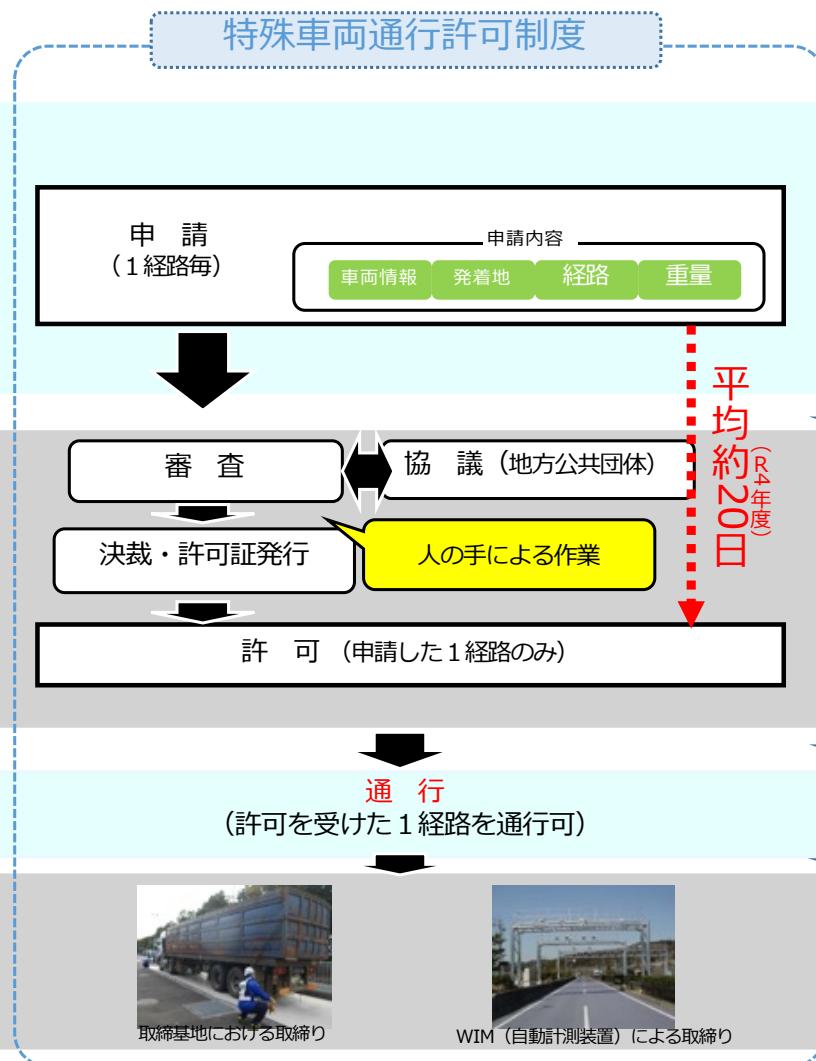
特殊車両通行許可制度

申　請
（１経路毎）

申請内容
車両情報　発着地　経路　重量

平均約20日（R4年度）

審　査

協　議（地方公共団体）

決裁・許可証発行

人の手による作業

許　可（申請した１経路のみ）

通　行
（許可を受けた１経路を通行可）

取締基地における取締り

WIM（自動計測装置）による取締り